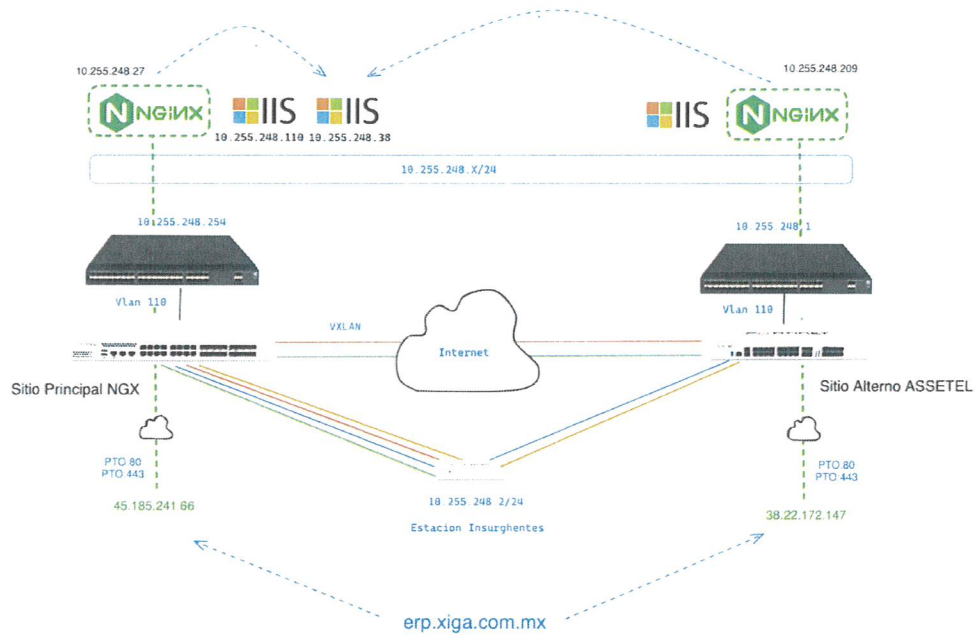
10.255.248.27

NGINX

IIS IIS

10.255.248.110 10.255.248.38

10.255.248.209

IIS

NGINX

10.255.248.X/24

10.255.248.254

10.255.248.1

Vlan 110

Vlan 110

VXLAN

Internet

Sitio Principal NGX

Sitio Alterno ASSETEL

PTO 80
PTO 443

PTO 80
PTO 443

45.185.241.66

10.255.248.2/24

Estacion Insurghentes

38.22.172.147

erp.xiga.com.mx